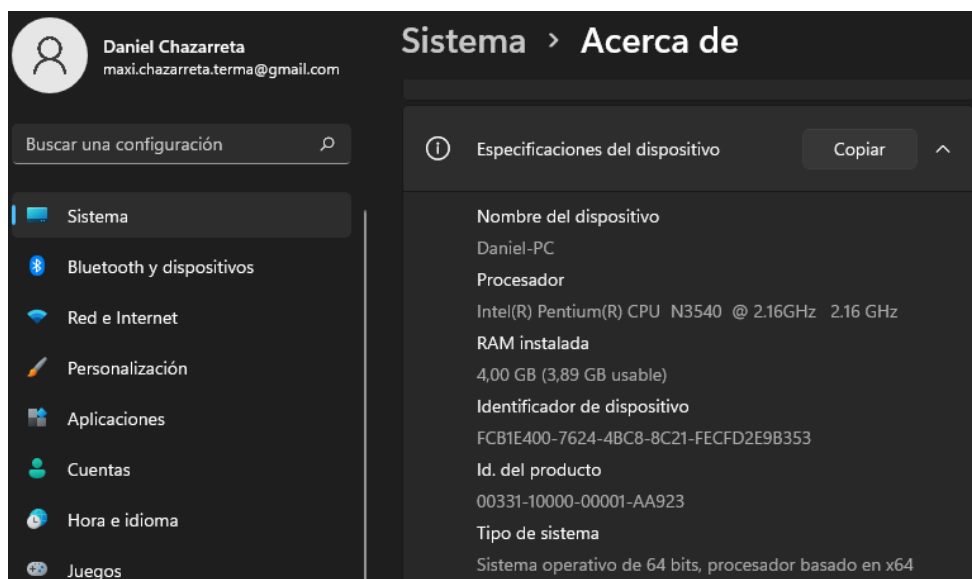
Daniel Chazarreta
maxi.chazarreta.terma@gmail.com

Sistema › Acerca de

Buscar una configuración

Sistema
Bluetooth y dispositivos
Red e Internet
Personalización
Aplicaciones
Cuentas
Hora e idioma
Juegos

Especificaciones del dispositivo

Copiar

Nombre del dispositivo
Daniel-PC
Procesador
Intel(R) Pentium(R) CPU N3540 @ 2.16GHz 2.16 GHz
RAM instalada
4,00 GB (3,89 GB usable)
Identificador de dispositivo
FCB1E400-7624-4BC8-8C21-FECFD2E9B353
Id. del producto
00331-10000-00001-AA923
Tipo de sistema
Sistema operativo de 64 bits, procesador basado en x64